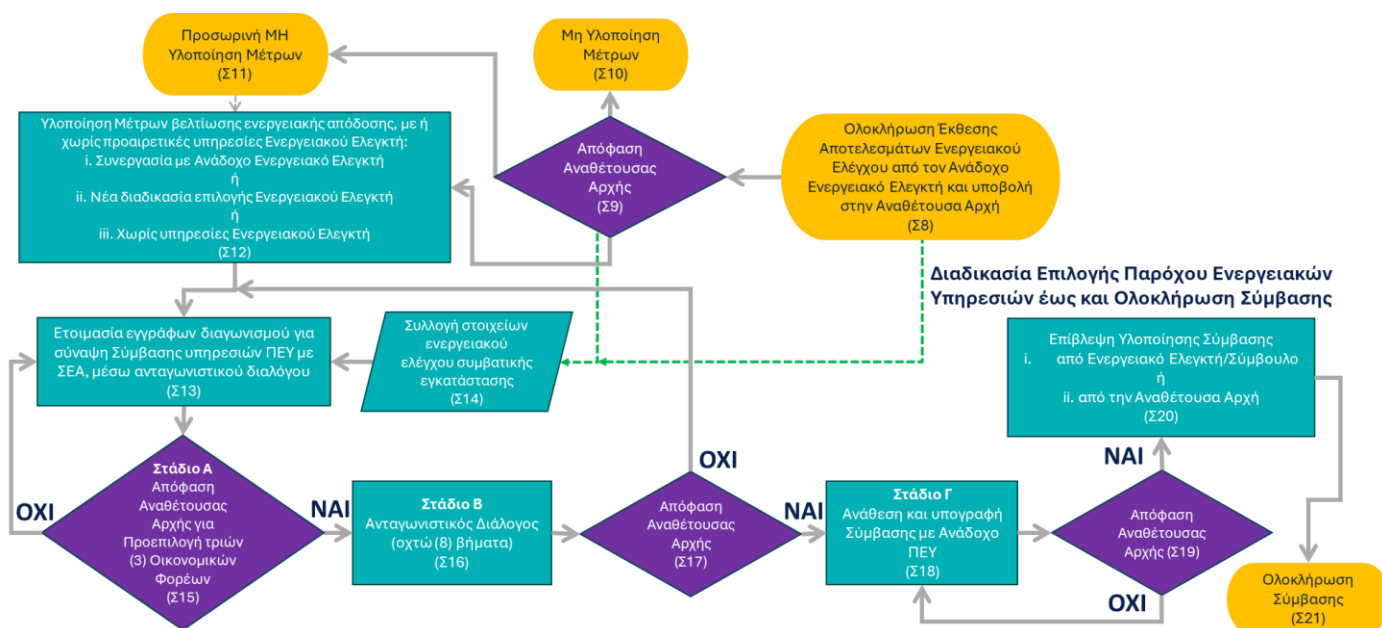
Προσωρινή ΜΗ Υλοποίηση Μέτρων (Σ11)

Μη Υλοποίηση Μέτρων (Σ10)

Υλοποίηση Μέτρων βελτίωσης ενεργειακής απόδοσης, με ή χωρίς προαιρετικές υπηρεσίες Ενεργειακού Ελεγκτή:
i. Συνεργασία με Ανάδοχο Ενεργειακό Ελεγκτή
ή
ii. Νέα διαδικασία επιλογής Ενεργειακού Ελεγκτή
ή
iii. Χωρίς υπηρεσίες Ενεργειακού Ελεγκτή
(Σ12)

Απόφαση Αναθέτουσας Αρχής (Σ9)

Ολοκλήρωση Έκθεσης Αποτελεσμάτων Ενεργειακού Ελέγχου από τον Ανάδοχο Ενεργειακό Ελεγκτή και υποβολή στην Αναθέτουσα Αρχή (Σ8)

Διαδικασία Επιλογής Παρόχου Ενεργειακών Υπηρεσιών έως και Ολοκλήρωση Σύμβασης

Ετοιμασία εγγράφων διαγωνισμού για σύναψη Σύμβασης υπηρεσιών ΠΕΥ με ΣΕΑ, μέσω ανταγωνιστικού διαλόγου (Σ13)

Συλλογή στοιχείων ενεργειακού ελέγχου συμβατικής εγκατάστασης (Σ14)

Επίβλεψη Υλοποίησης Σύμβασης
i. από Ενεργειακό Ελεγκτή/Σύμβουλο
ή
ii. από την Αναθέτουσα Αρχή
(Σ20)

ΝΑΙ

ΟΧΙ

ΟΧΙ

Στάδιο Α
Απόφαση Αναθέτουσας Αρχής για Προεπιλογή τριών (3) Οικονομικών Φορέων (Σ15)

ΝΑΙ

Στάδιο Β
Ανταγωνιστικός Διάλογος (οχτώ (8) βήματα) (Σ16)

Απόφαση Αναθέτουσας Αρχής (Σ17)

ΝΑΙ

Στάδιο Γ
Ανάθεση και υπογραφή Σύμβασης με Ανάδοχο ΠΕΥ (Σ18)

Απόφαση Αναθέτουσας Αρχής (Σ19)

ΟΧΙ

Ολοκλήρωση Σύμβασης (Σ21)